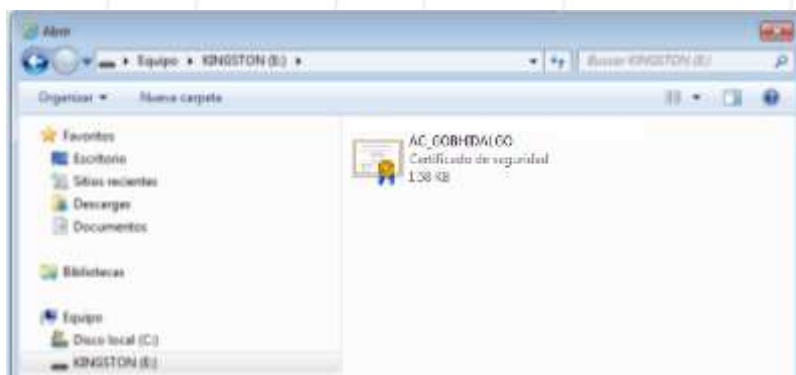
Abrir

▸ Equipo ▸ KINGSTON (E:) ▸

Buscar KINGSTON (E:)

Organizar ▾ Nueva carpeta

Favoritos
Escritorio
Sitios recientes
Descargas
Documentos

Bibliotecas

Equipo
Disco local (C:)
KINGSTON (E:)

AC_GOBHIDALGO
Certificado de seguridad
1.38 KB